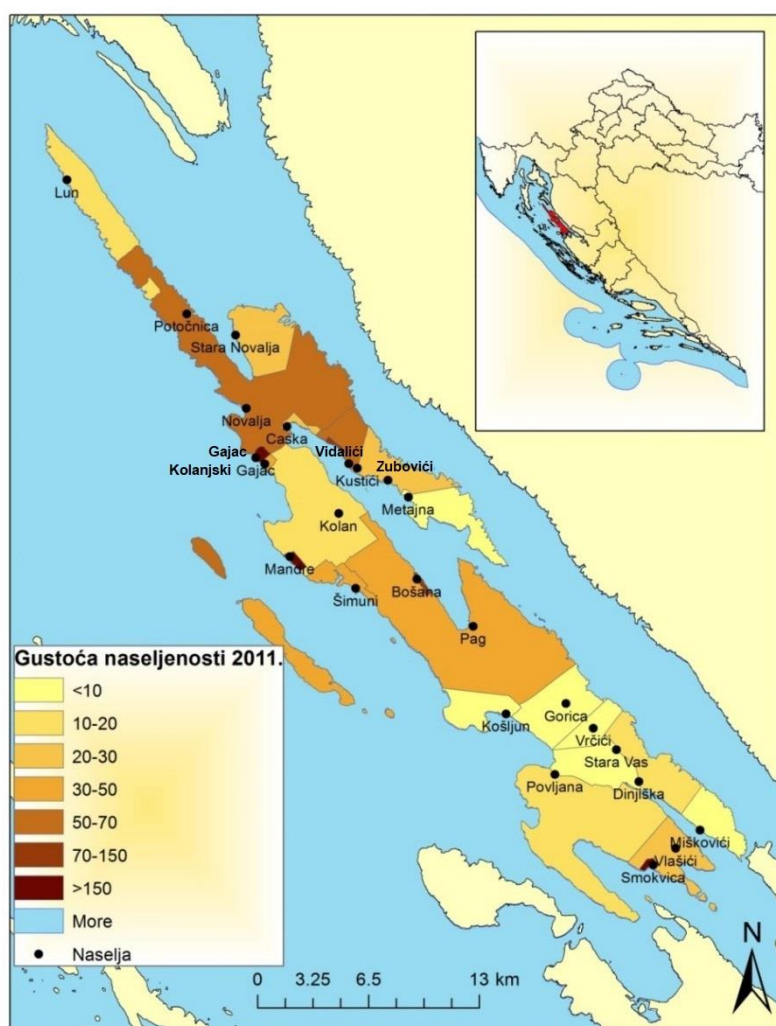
Lun
Potočnica
Stara Novalja
Novalja
Caska
Gajac
Kolanjski
Gajac
Vidalići
Zubovići
Kustići
Metajna
Kolan
Mandre
Šimuni
Bošana
Pag
Košljun
Gorica
Vrčići
Stara Vas
Povljana
Dinjiška
Miškovići
Vlašići
Smokvica

Gustoća naseljenosti 2011.
<10
10-20
20-30
30-50
50-70
70-150
>150
More
Naselja

0 3.25 6.5 13 km
N